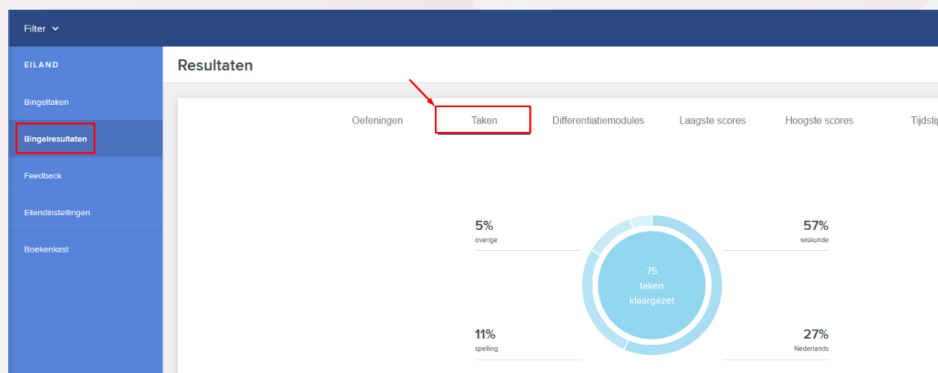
Filter

EILAND

Bingeltaken

Bingelresultaten

Feedback

Eilandinstellingen

Boekenkast

Resultaten

Oefeningen | Taken | Differentiatiemodules | Laagste scores | Hoogste scores | Tijdsti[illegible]

5%
overige

57%
wiskunde

75
taken
klaargezet

11%
spelling

27%
Nederlands